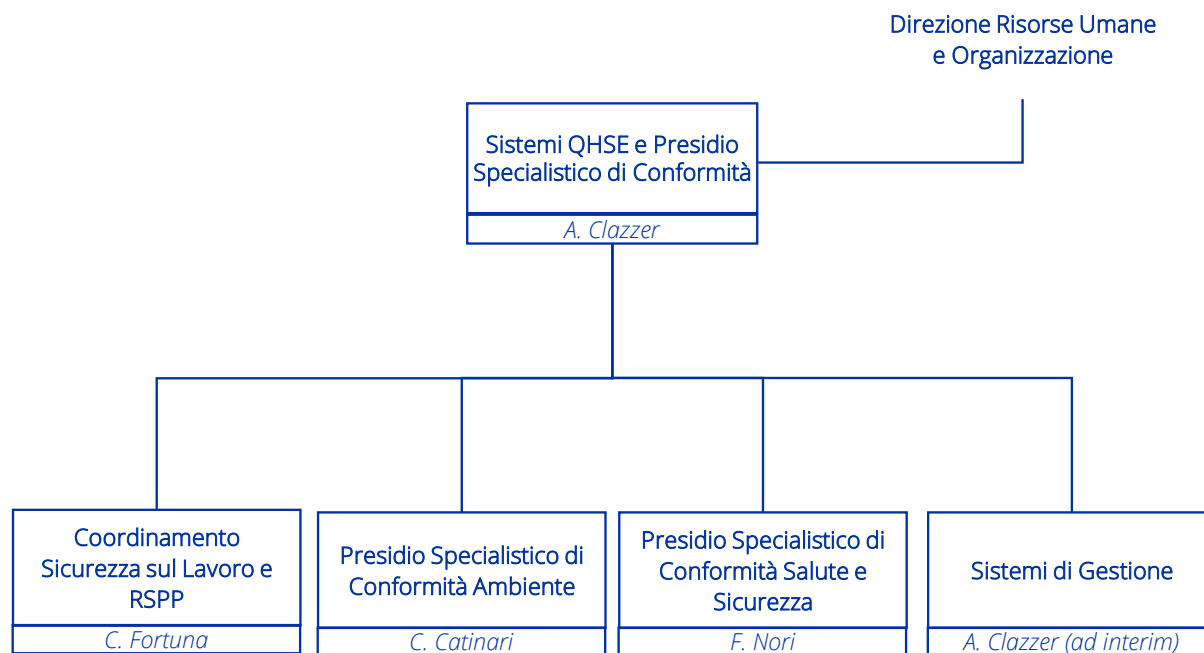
Direzione Risorse Umane e Organizzazione

Sistemi QHSE e Presidio Specialistico di Conformità

A. Clazzer

Coordinamento Sicurezza sul Lavoro e RSPP

C. Fortuna

Presidio Specialistico di Conformità Ambiente

C. Catinari

Presidio Specialistico di Conformità Salute e Sicurezza

F. Nori

Sistemi di Gestione

A. Clazzer (ad interim)